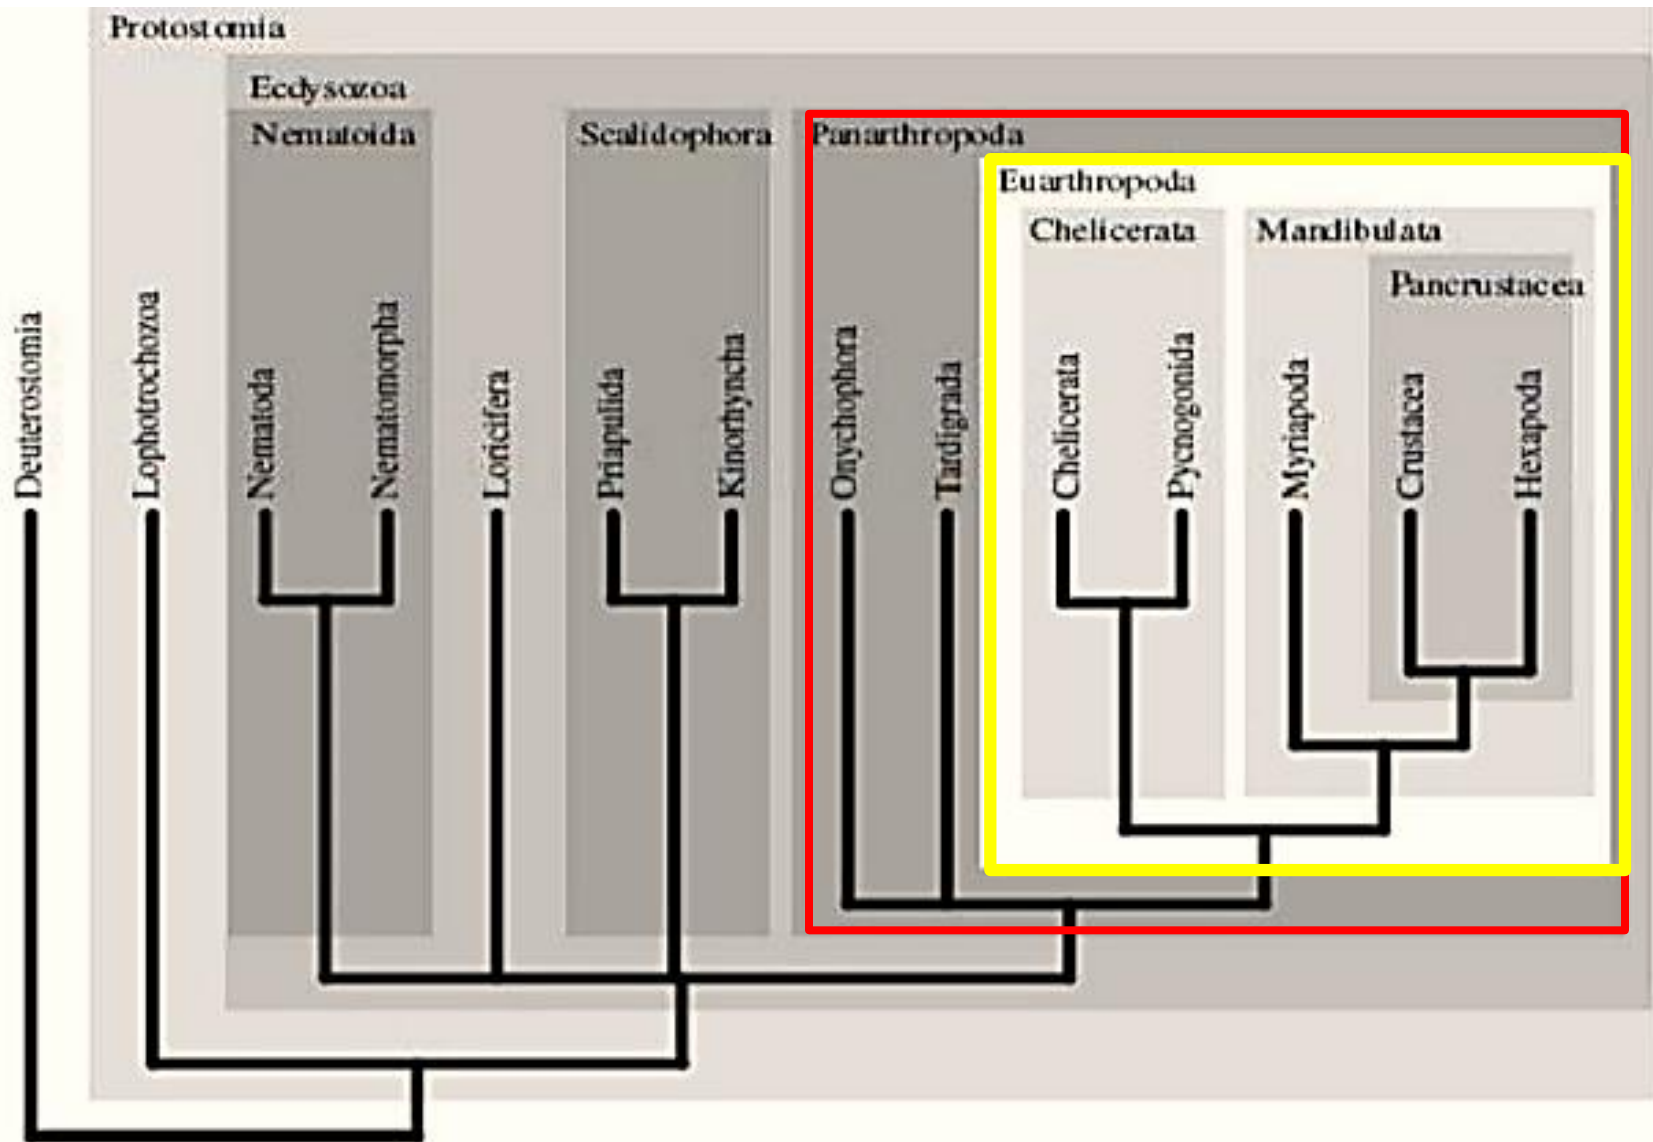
Protostomia
Ecdysozoa
Nematoida
Scalidophora
Panarthropoda
Euarthropoda
Chelicerata
Mandibulata
Pancrustacea

Deuterostomia
Lophotrochozoa
Nematoda
Nematomorpha
Loricifera
Priapulida
Kinorhyncha
Onychophora
Tardigrada
Chelicerata
Pycnogonida
Myriapoda
Crustacea
Hexapoda